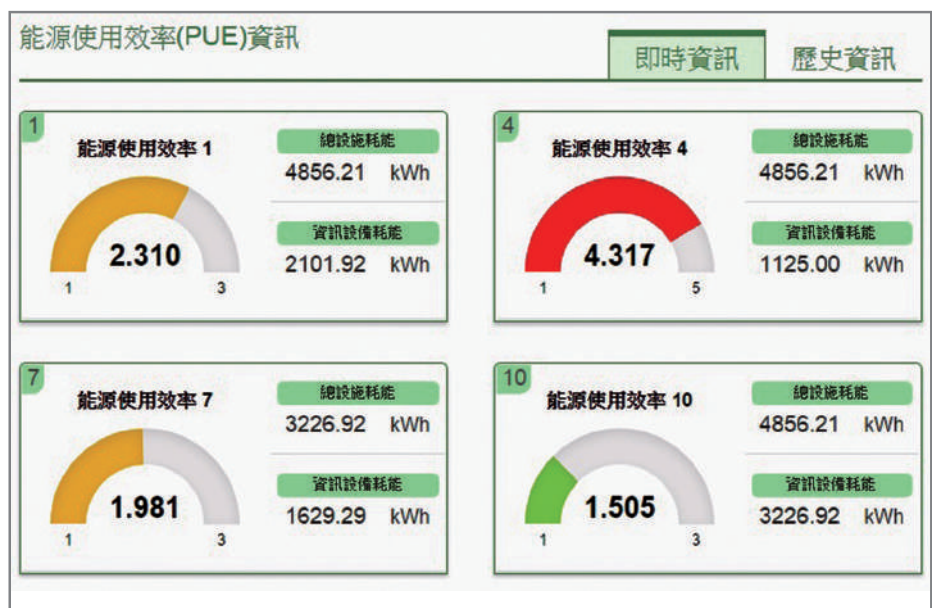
能源使用效率(PUE)資訊

即時資訊 歷史資訊

1
能源使用效率 1
2.310
1 3
總設施耗能
4856.21 kWh
資訊設備耗能
2101.92 kWh

4
能源使用效率 4
4.317
1 5
總設施耗能
4856.21 kWh
資訊設備耗能
1125.00 kWh

7
能源使用效率 7
1.981
1 3
總設施耗能
3226.92 kWh
資訊設備耗能
1629.29 kWh

10
能源使用效率 10
1.505
1 3
總設施耗能
4856.21 kWh
資訊設備耗能
3226.92 kWh